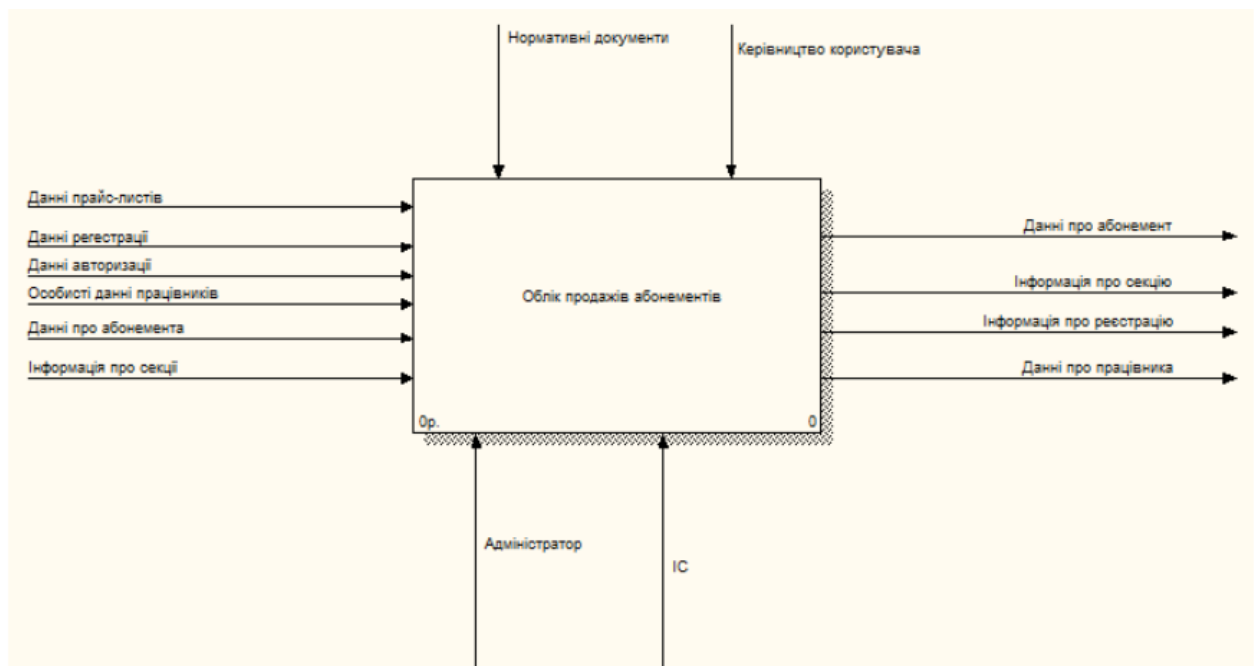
Нормативні документи

Керівництво користувача

Данні прайс-листів

Данні регестрації

Данні авторизації

Ообисті данні працівників

Данні про абонемента

Інформація про секції

Облік продажів абонементів

0р.

0

Данні про абонемент

Інформація про секцію

Інформація про реєстрацію

Данні про працівника

Адміністратор

ІС